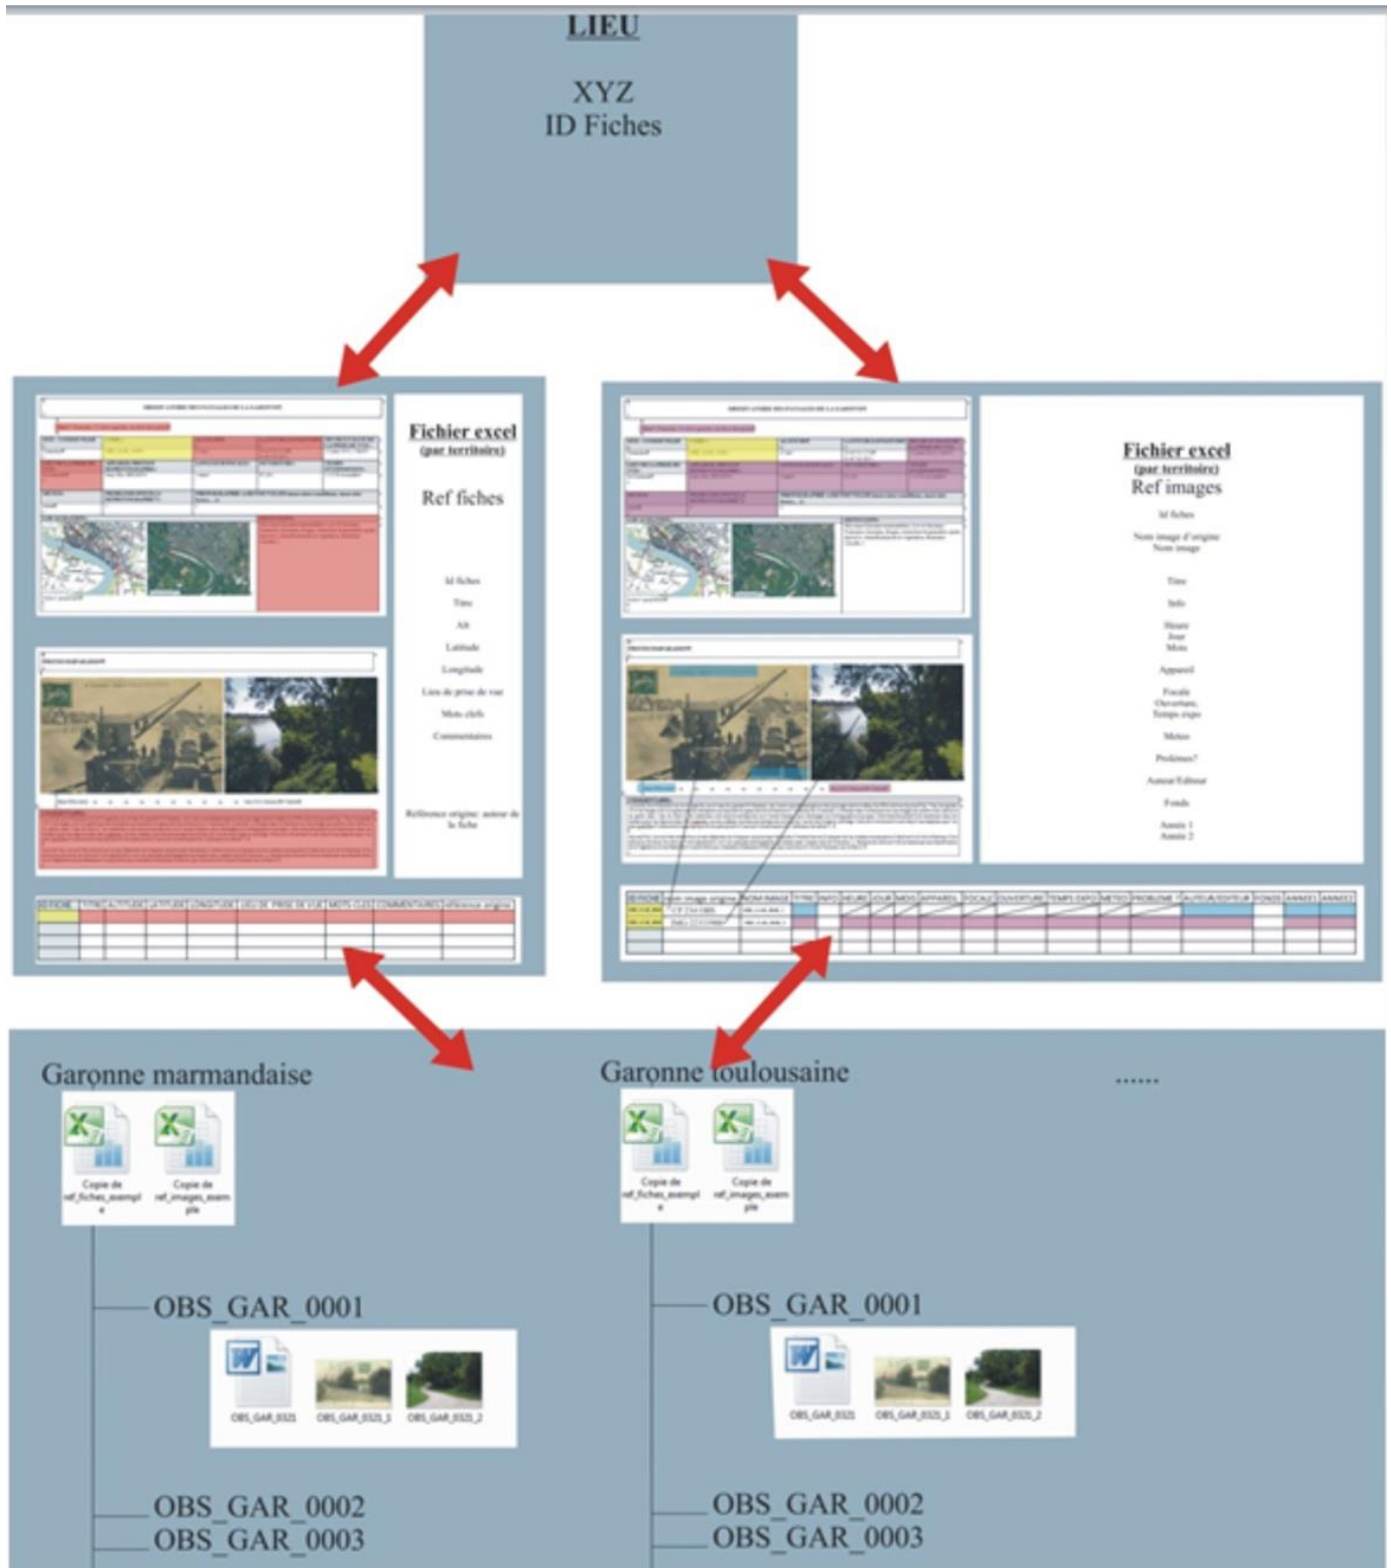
LIEU

XYZ
ID Fiches

Fichier excel
(par territoire)

Ref fiches

Id fiches
Titre
Alt
Latitude
Longitude
Lieu de prise de vue
Mots clefs
Commentaires

Référence origine: auteur de la fiche

| ID FICHE | TITRE | ALTITUDE | LATITUDE | LONGITUDE | LIEU DE PRISE DE VUE | MOTS CLES | COMMENTAIRES | référence origine |
|---|---|---|---|---|---|---|---|---|

Fichier excel
(par territoire)
Ref images

Id fiches
Nom image d'origine
Nom image

Titre
Info
Heure
Jour
Mois
Appareil
Focale
Ouverture,
Temps expo
Meteo
Problèmes?
Auteur/Editeur
Fonds
Année 1
Année 2

| ID FICHE | nom image origine | NOM IMAGE | TITRE | INFO | HEURE | JOUR | MOIS | APPAREIL | FOCALE | OUVERTURE | TEMPS EXPO | METEO | PROBLEME | AUTEUR/EDITEUR | FONDS | ANNEE1 | ANNEE2 |
|---|---|---|---|---|---|---|---|---|---|---|---|---|---|---|---|---|---|

Garonne marmandaise
Copie de ref_fiches_exemple
Copie de ref_images_exemple
OBS_GAR_0001
OBS_GAR_0321
OBS_GAR_0321_1
OBS_GAR_0321_2
OBS_GAR_0002
OBS_GAR_0003

Garonne toulousaine
Copie de ref_fiches_exemple
Copie de ref_images_exemple
OBS_GAR_0001
OBS_GAR_0321
OBS_GAR_0321_1
OBS_GAR_0321_2
OBS_GAR_0002
OBS_GAR_0003

......